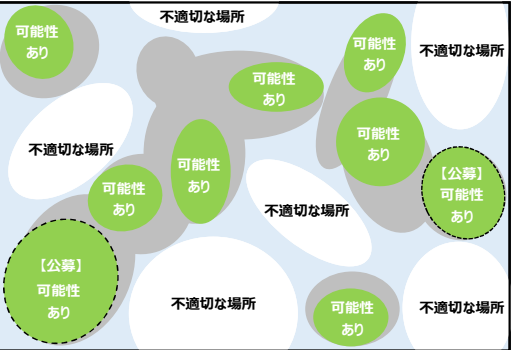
可能性
あり

不適切な場所

可能性
あり

不適切な場所

可能性
あり

不適切な場所

可能性
あり

可能性
あり

可能性
あり

【公募】
可能性
あり

不適切な場所

【公募】
可能性
あり

不適切な場所

可能性
あり

不適切な場所